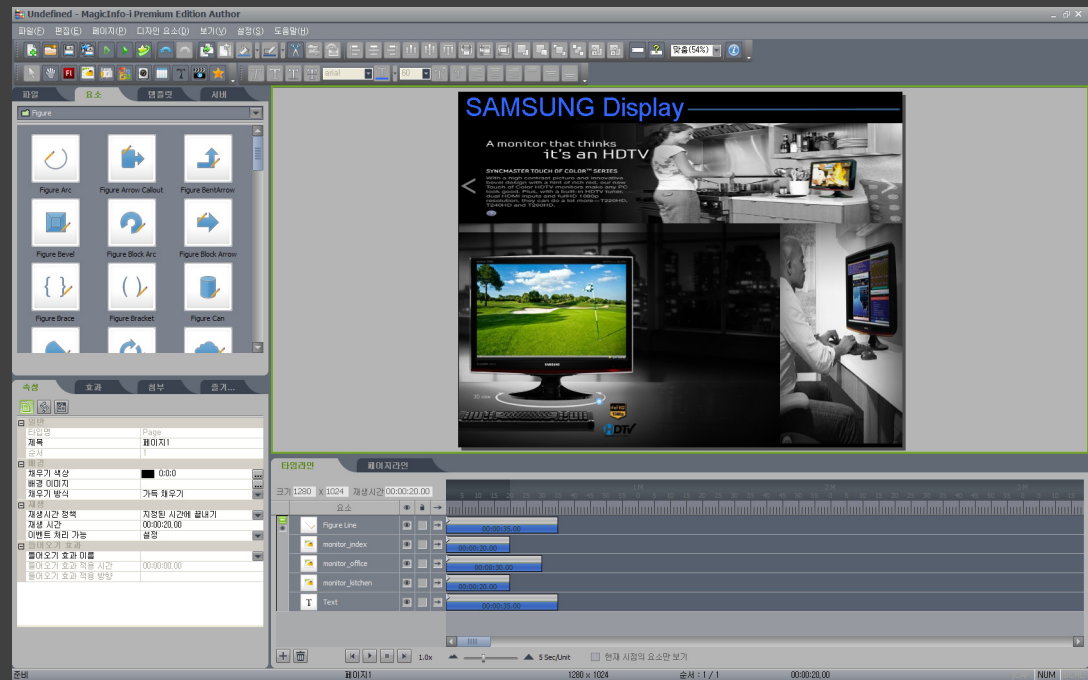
Undefined - MagicInfo-i Premium Edition Author

파일(F) 편집(E) 페이지(P) 디자인 요소(D) 보기(V) 설정(S) 도움말(H)

맞춤(54%)

arial

60

파일 요소 템플릿 서버

Figure

Figure Arc
Figure Arrow Callout
Figure BentArrow
Figure Bevel
Figure Block Arc
Figure Block Arrow
Figure Brace
Figure Bracket
Figure Can

속성 효과 첨부 즐겨...

| | |
|---|---|
| 일반 | |
| 타입명 | Page |
| 제목 | 페이지1 |
| 순서 | 1 |
| 배경 | |
| 채우기 색상 | 0:0:0 |
| 배경 이미지 | |
| 채우기 방식 | 가득 채우기 |
| 재생 | |
| 재생시간 정책 | 지정된 시간에 끝내기 |
| 재생 시간 | 00:00:20.00 |
| 이벤트 처리 가능 | 설정 |
| 들어오기 효과 | |
| 들어오기 효과 이름 | |
| 들어오기 효과 적용 시간 | 00:00:00.00 |
| 들어오기 효과 적용 방향 | |

SAMSUNG Display

A monitor that thinks
it's an HDTV

SYNCMASTER TOUCH OF COLOR™ SERIES

HDTV

SAMSUNG

타임라인 페이지라인

크기 1280 x 1024 재생시간 00:00:20.00

요소

Figure Line 00:00:25.00
monitor_index 00:00:20.00
monitor_office 00:00:30.00
monitor_kitchen 00:00:20.00
Text 00:00:25.00

1.0x

5 Sec/Unit

현재 시점의 요소만 보기

준비 페이지1 1280 x 1024 순서 : 1 / 1 00:00:20.00 NUM